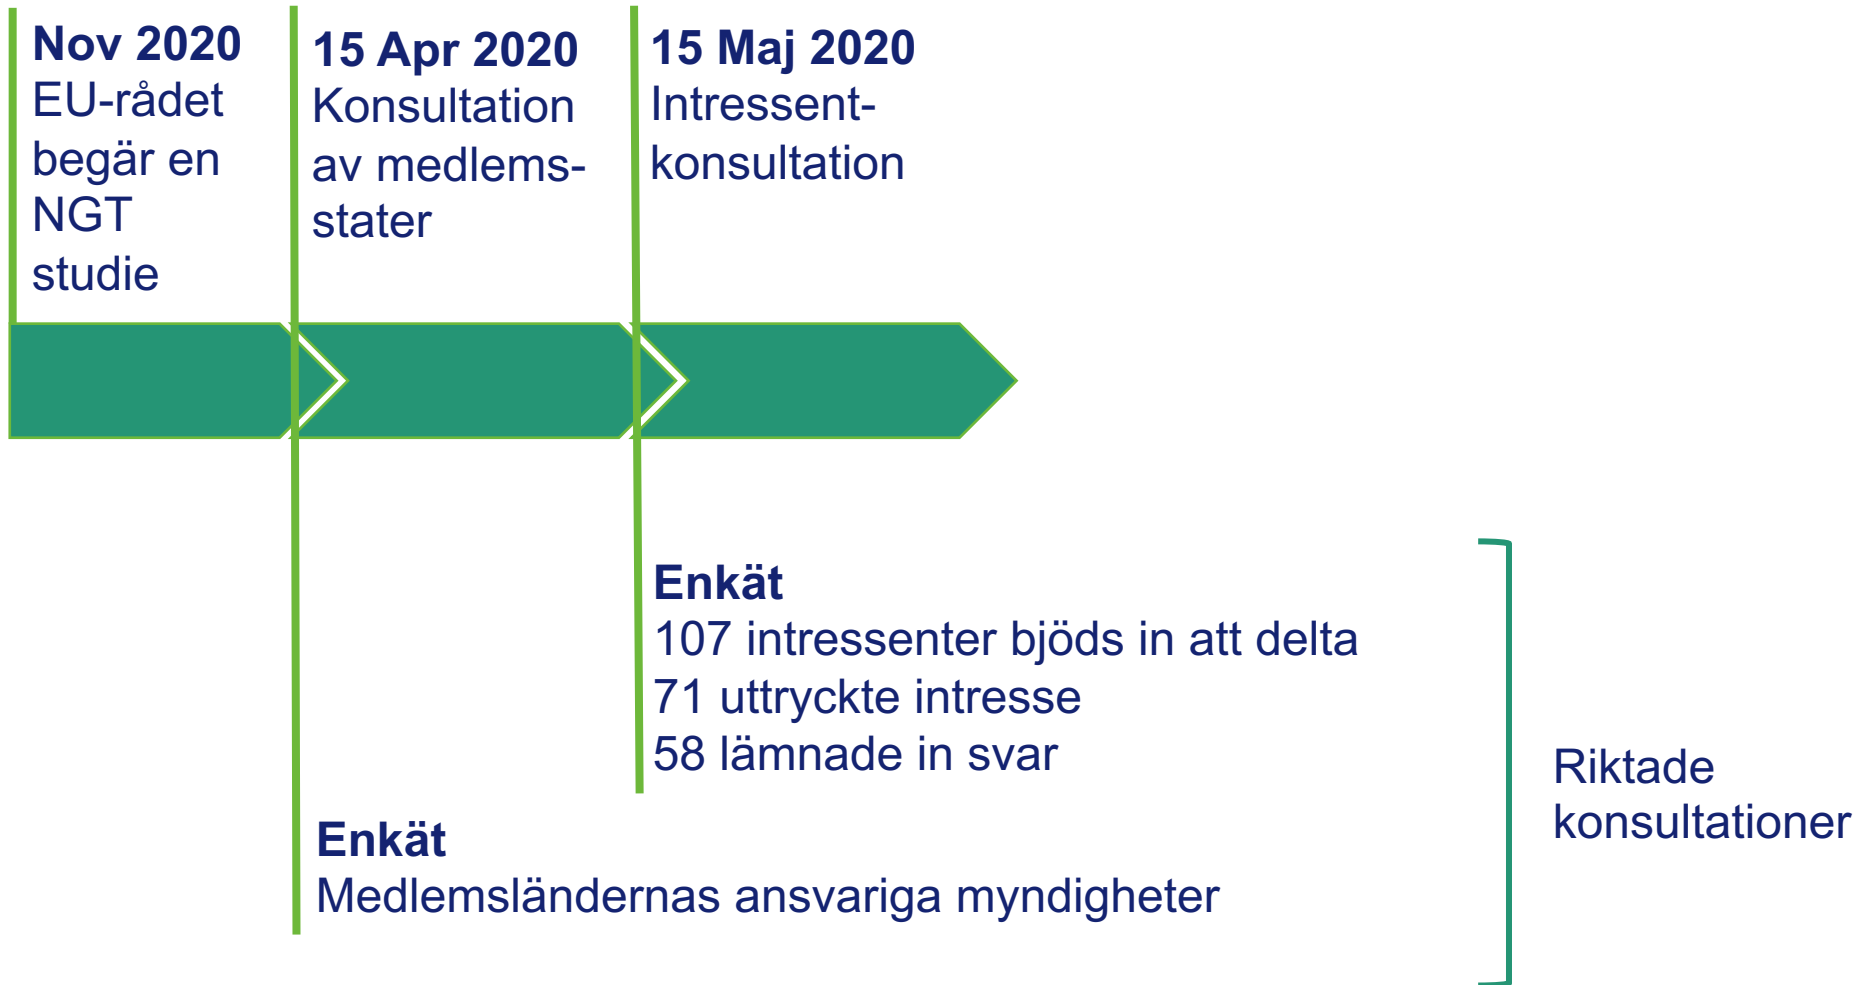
**Nov 2020**
EU-rådet begär en NGT studie

**15 Apr 2020**
Konsultation av medlemsstater

**15 Maj 2020**
Intressentkonsultation

**Enkät**
107 intressenter bjöds in att delta
71 uttryckte intresse
58 lämnade in svar

**Enkät**
Medlemsländernas ansvariga myndigheter

Riktade konsultationer